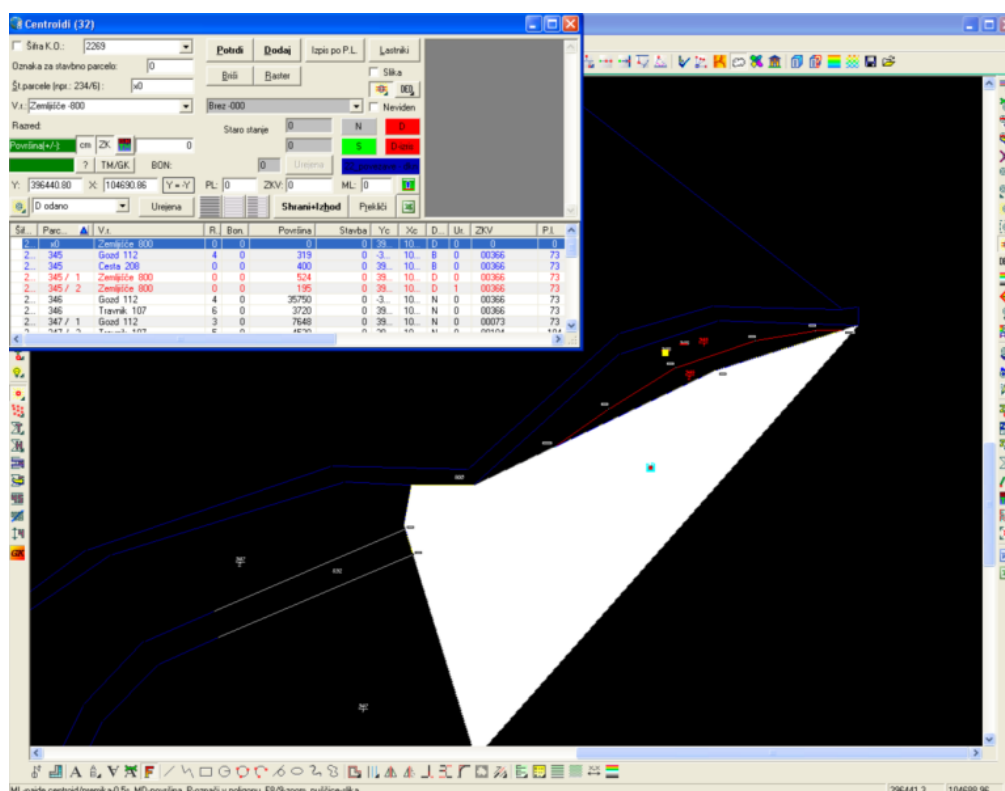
Centroidi (32)

Šifra K.O.: 2269
Oznaka za stavbno parcelo: 0
Št.parcele (npr.: 234/6): x0
V.r.: Zemljišče -800
Razred:
Površina(+/-): cm ZK 0
? TM/GK BON:
Y: 396440.80 X: 104690.86 Y = -Y
D odano Urejena

Potrdi Dodaj Izpis po P.L. Lastniki
Briši Raster Slika
Brez -000 Neviden
Staro stanje 0 N D
0 S D-briši
0 Urejena
PL: 0 ZKV: 0 ML: 0
Shrani+Izhod Prekliči

| Šif... | Parc... | V.r. | R. | Bon. | Površina | Stavba | Yc | Xc | D... | Ur. | ZKV | P.l. |
|---|---|---|---|---|---|---|---|---|---|---|---|---|
| 2... | x0 | Zemljišče 800 | 0 | 0 | 0 | 0 | 39... | 10... | D | 0 | 0 | 0 |
| 2... | 345 | Gozd 112 | 4 | 0 | 319 | 0 | -3... | 10... | B | 0 | 00366 | 73 |
| 2... | 345 | Cesta 208 | 0 | 0 | 400 | 0 | 39... | 10... | B | 0 | 00366 | 73 |
| 2... | 345 / 1 | Zemljišče 800 | 0 | 0 | 524 | 0 | 39... | 10... | D | 0 | 00366 | 73 |
| 2... | 345 / 2 | Zemljišče 800 | 0 | 0 | 195 | 0 | 39... | 10... | D | 1 | 00366 | 73 |
| 2... | 346 | Gozd 112 | 4 | 0 | 35750 | 0 | -3... | 10... | N | 0 | 00366 | 73 |
| 2... | 346 | Travnik 107 | 6 | 0 | 3720 | 0 | 39... | 10... | N | 0 | 00366 | 73 |
| 2... | 347 / 1 | Gozd 112 | 3 | 0 | 7648 | 0 | 39... | 10... | N | 0 | 00073 | 73 |

ML-naide centroid/premik z 0 5c. MD-površina. D-zmaži v poligonu. F8/Razom. puščica/tipka
396441.2 104688.95